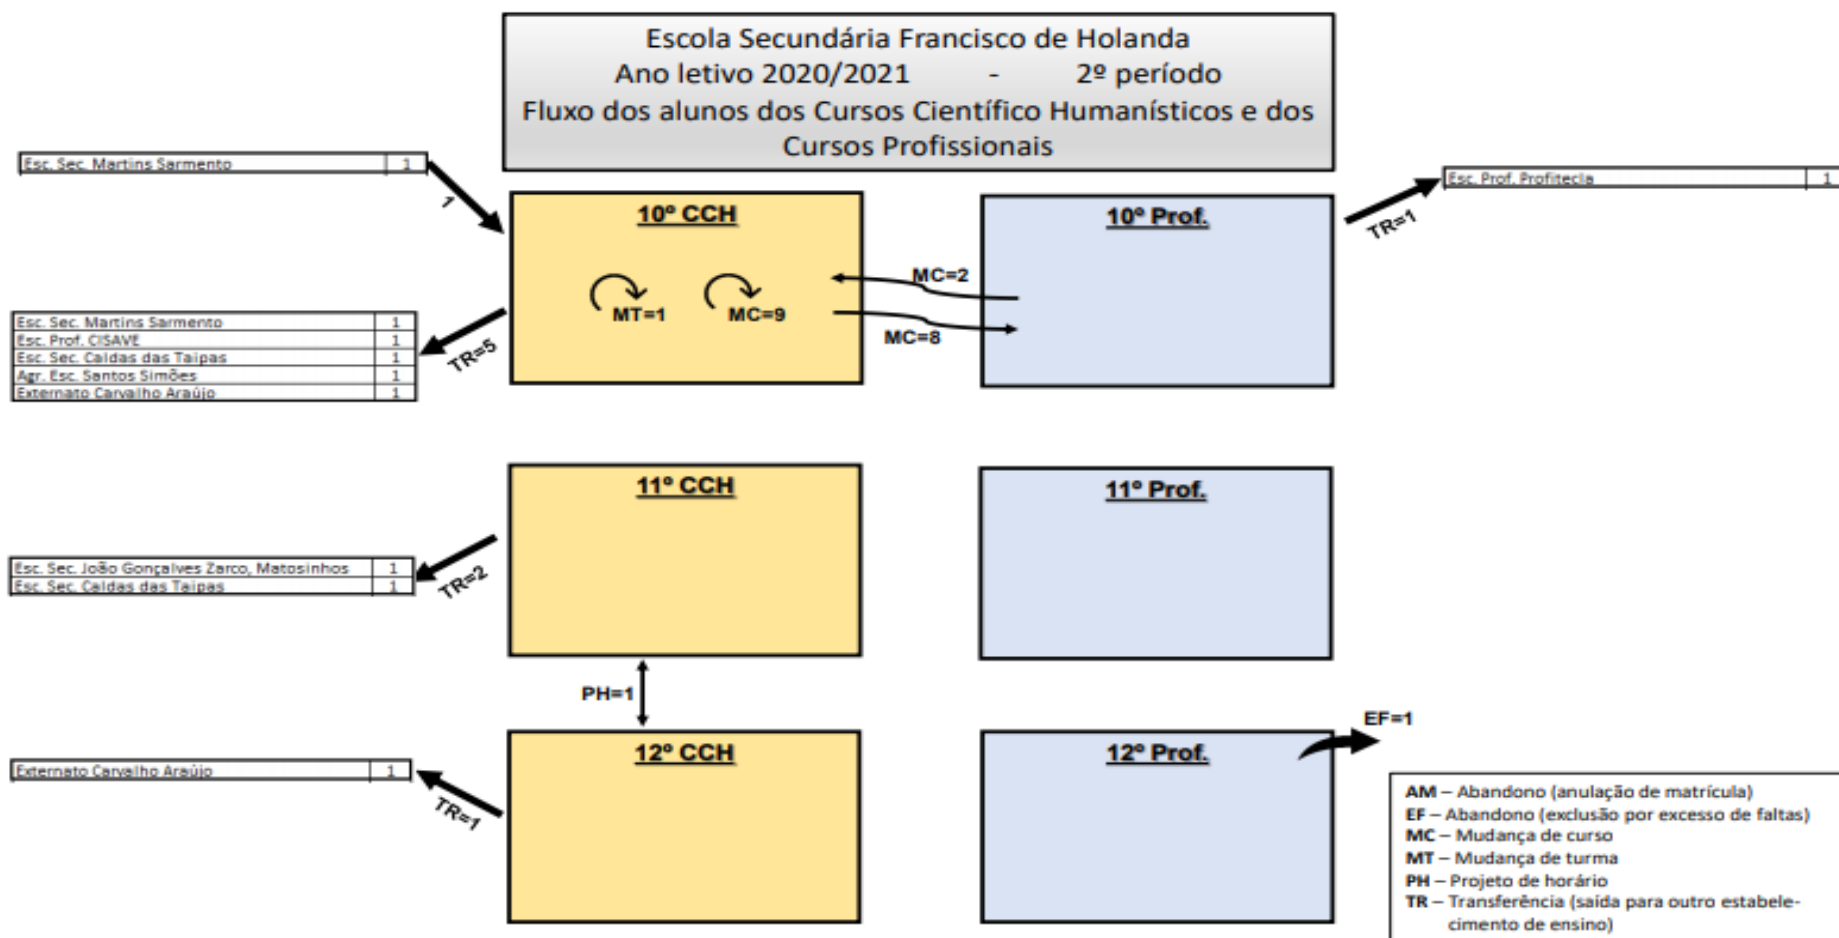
Escola Secundária Francisco de Holanda
Ano letivo 2020/2021 - 2º período
Fluxo dos alunos dos Cursos Científico Humanísticos e dos Cursos Profissionais

| Esc. Sec. Martins Sarmento | 1 |
|---|---|

1

10º CCH

MT=1

MC=9

MC=2

MC=8

10º Prof.

TR=1

| Esc. Prof. Profitecla | 1 |
|---|---|

| Esc. Sec. Martins Sarmento | 1 |
|---|---|
| Esc. Prof. CISAVE | 1 |
| Esc. Sec. Caldas das Taipas | 1 |
| Agr. Esc. Santos Simões | 1 |
| Externato Carvalho Araújo | 1 |

TR=5

11º CCH

11º Prof.

| Esc. Sec. João Gonçalves Zarco, Matosinhos | 1 |
|---|---|
| Esc. Sec. Caldas das Taipas | 1 |

TR=2

PH=1

12º CCH

12º Prof.

EF=1

| Externato Carvalho Araújo | 1 |
|---|---|

TR=1

AM – Abandono (anulação de matrícula)
EF – Abandono (exclusão por excesso de faltas)
MC – Mudança de curso
MT – Mudança de turma
PH – Projeto de horário
TR – Transferência (saída para outro estabelecimento de ensino)